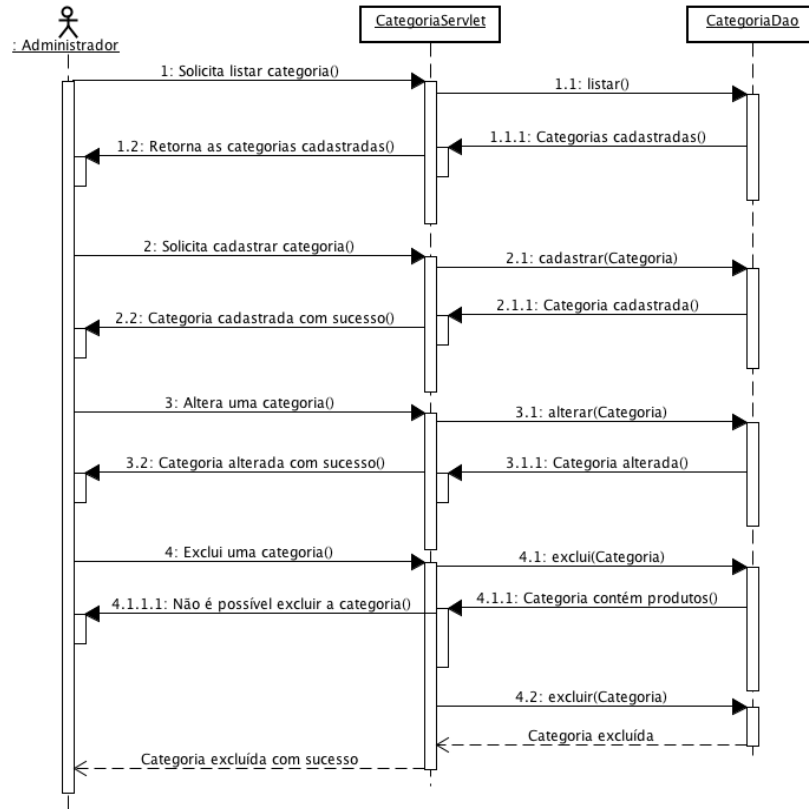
: Administrador

CategoriaServlet

CategoriaDao

1: Solicita listar categoria()

1.1: listar()

1.1.1: Categorias cadastradas()

1.2: Retorna as categorias cadastradas()

2: Solicita cadastrar categoria()

2.1: cadastrar(Categoria)

2.1.1: Categoria cadastrada()

2.2: Categoria cadastrada com sucesso()

3: Altera uma categoria()

3.1: alterar(Categoria)

3.1.1: Categoria alterada()

3.2: Categoria alterada com sucesso()

4: Exclui uma categoria()

4.1: exclui(Categoria)

4.1.1: Categoria contém produtos()

4.1.1.1: Não é possível excluir a categoria()

4.2: excluir(Categoria)

Categoria excluída

Categoria excluída com sucesso